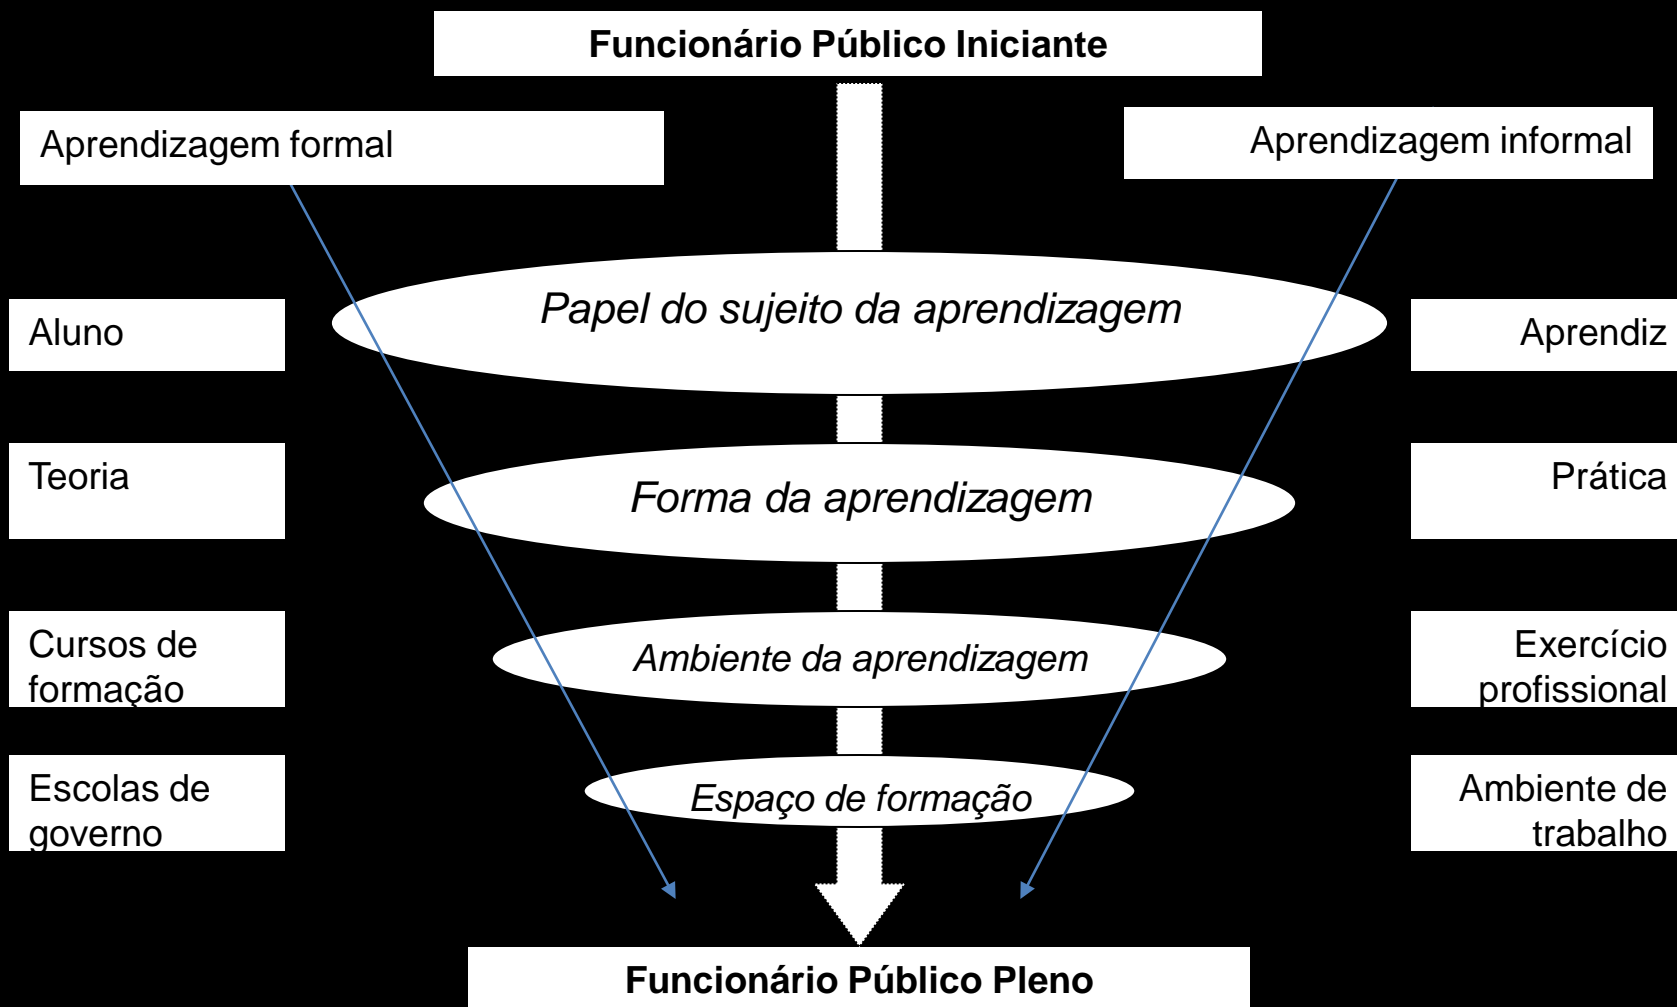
Funcionário Público Iniciante

Aprendizagem formal

Aprendizagem informal

Papel do sujeito da aprendizagem

Aluno

Aprendiz

Forma da aprendizagem

Teoria

Prática

Ambiente da aprendizagem

Cursos de formação

Exercício profissional

Espaço de formação

Escolas de governo

Ambiente de trabalho

Funcionário Público Pleno